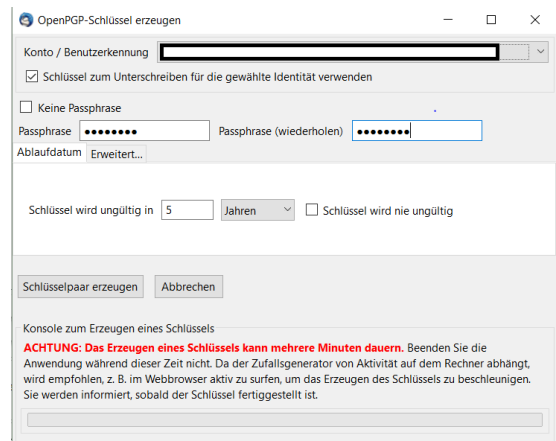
OpenPGP-Schlüssel erzeugen

Konto / Benutzerkennung

Schlüssel zum Unterschreiben für die gewählte Identität verwenden

Keine Passphrase

Passphrase •••••••• Passphrase (wiederholen) ••••••••

Ablaufdatum Erweitert...

Schlüssel wird ungültig in 5 Jahren Schlüssel wird nie ungültig

Schlüsselpaar erzeugen Abbrechen

Konsole zum Erzeugen eines Schlüssels

ACHTUNG: Das Erzeugen eines Schlüssels kann mehrere Minuten dauern. Beenden Sie die Anwendung während dieser Zeit nicht. Da der Zufallsgenerator von Aktivität auf dem Rechner abhängt, wird empfohlen, z. B. im Webbrowser aktiv zu surfen, um das Erzeugen des Schlüssels zu beschleunigen. Sie werden informiert, sobald der Schlüssel fertiggestellt ist.